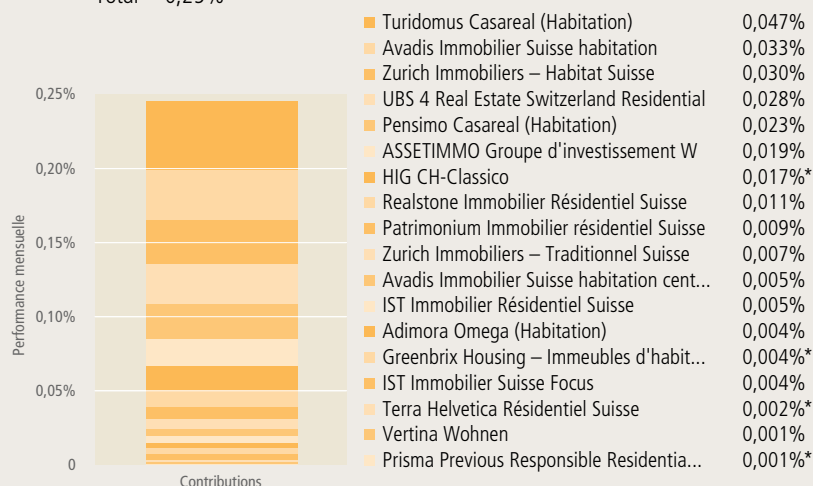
Total = 0,25%

0,25%
0,20%
0,15%
0,10%
0,05%
0

Performance mensuelle

Contributions

| | |
|---|---|
| Turidomus Casareal (Habitation) | 0,047% |
| Avadis Immobilier Suisse habitation | 0,033% |
| Zurich Immobiliers – Habitat Suisse | 0,030% |
| UBS 4 Real Estate Switzerland Residential | 0,028% |
| Pensimo Casareal (Habitation) | 0,023% |
| ASSETIMMO Groupe d'investissement W | 0,019% |
| HIG CH-Classico | 0,017%* |
| Realstone Immobilier Résidentiel Suisse | 0,011% |
| Patrimonium Immobilier résidentiel Suisse | 0,009% |
| Zurich Immobiliers – Traditionnel Suisse | 0,007% |
| Avadis Immobilier Suisse habitation cent... | 0,005% |
| IST Immobilier Résidentiel Suisse | 0,005% |
| Adimora Omega (Habitation) | 0,004% |
| Greenbrix Housing – Immeubles d'habit... | 0,004%* |
| IST Immobilier Suisse Focus | 0,004% |
| Terra Helvetica Résidentiel Suisse | 0,002%* |
| Vertina Wohnen | 0,001% |
| Prisma Previous Responsible Residentia... | 0,001%* |